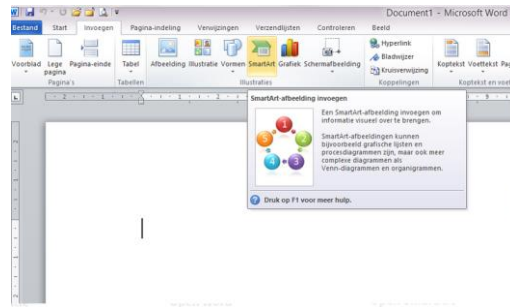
Document1 - Microsoft Word

Bestand Start Invoegen Pagina-indeling Verwijzingen Verzendlijsten Controleren Beeld

Voorblad Lege pagina Pagina-einde
Pagina's
Tabel
Tabellen
Afbeelding Illustratie Vormen SmartArt Grafiek Schermafbeelding
Illustraties
Hyperlink
Bladwijzer
Kruisverwijzing
Koppelingen
Koptekst Voettekst Pag
Koptekst en voe

SmartArt-afbeelding invoegen

Een SmartArt-afbeelding invoegen om informatie visueel over te brengen.

SmartArt-afbeeldingen kunnen bijvoorbeeld grafische lijsten en procesdiagrammen zijn, maar ook meer complexe diagrammen als Venn-diagrammen en organigrammen.

Druk op F1 voor meer hulp.